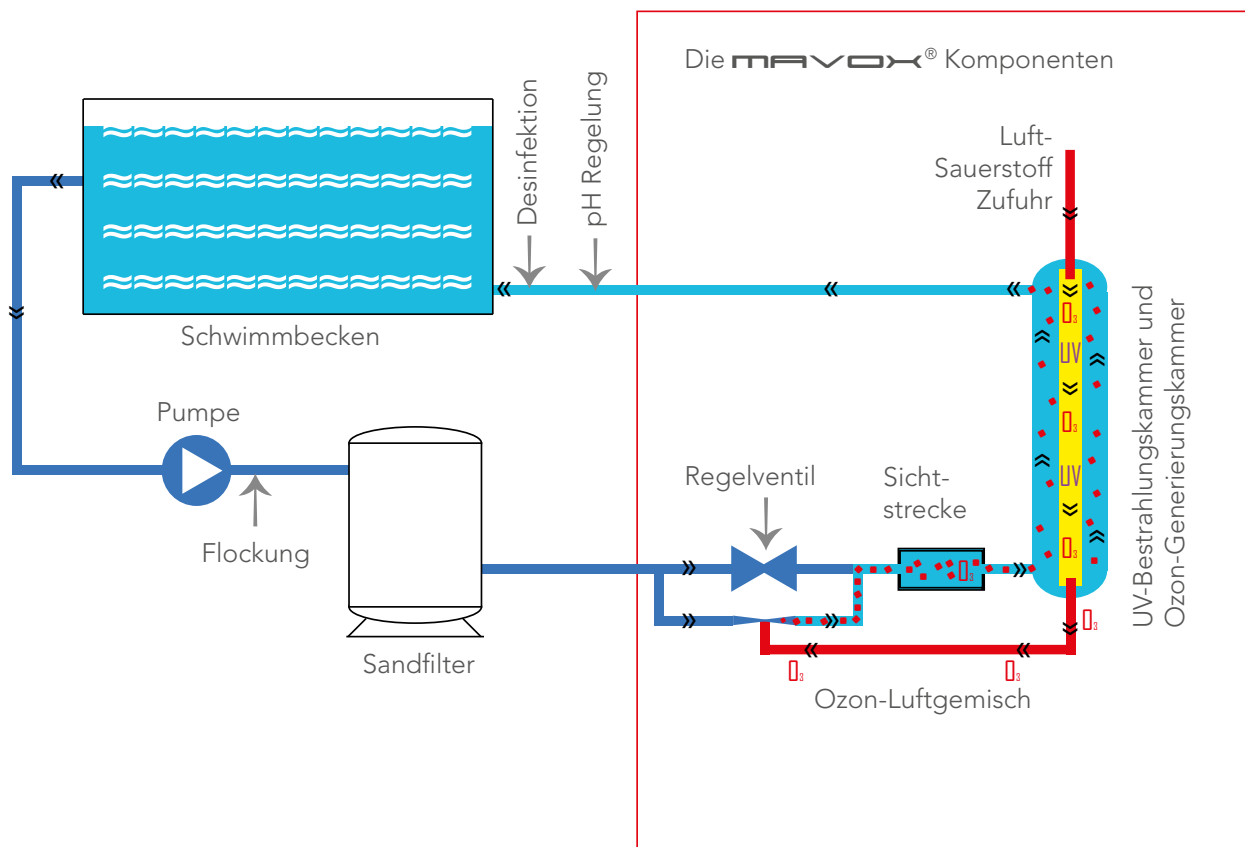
Die MAVOX® Komponenten

Desinfektion

pH Regelung

Luft-
Sauerstoff
Zufuhr

Schwimmbecken

$O_3$

UV

$O_3$

UV

$O_3$

UV-Bestrahlungskammer und
Ozon-Generierungskammer

Pumpe

Flockung

Regelventil

Sicht-
strecke

$O_3$

$O_3$

$O_3$

$O_3$

Sandfilter

Ozon-Luftgemisch